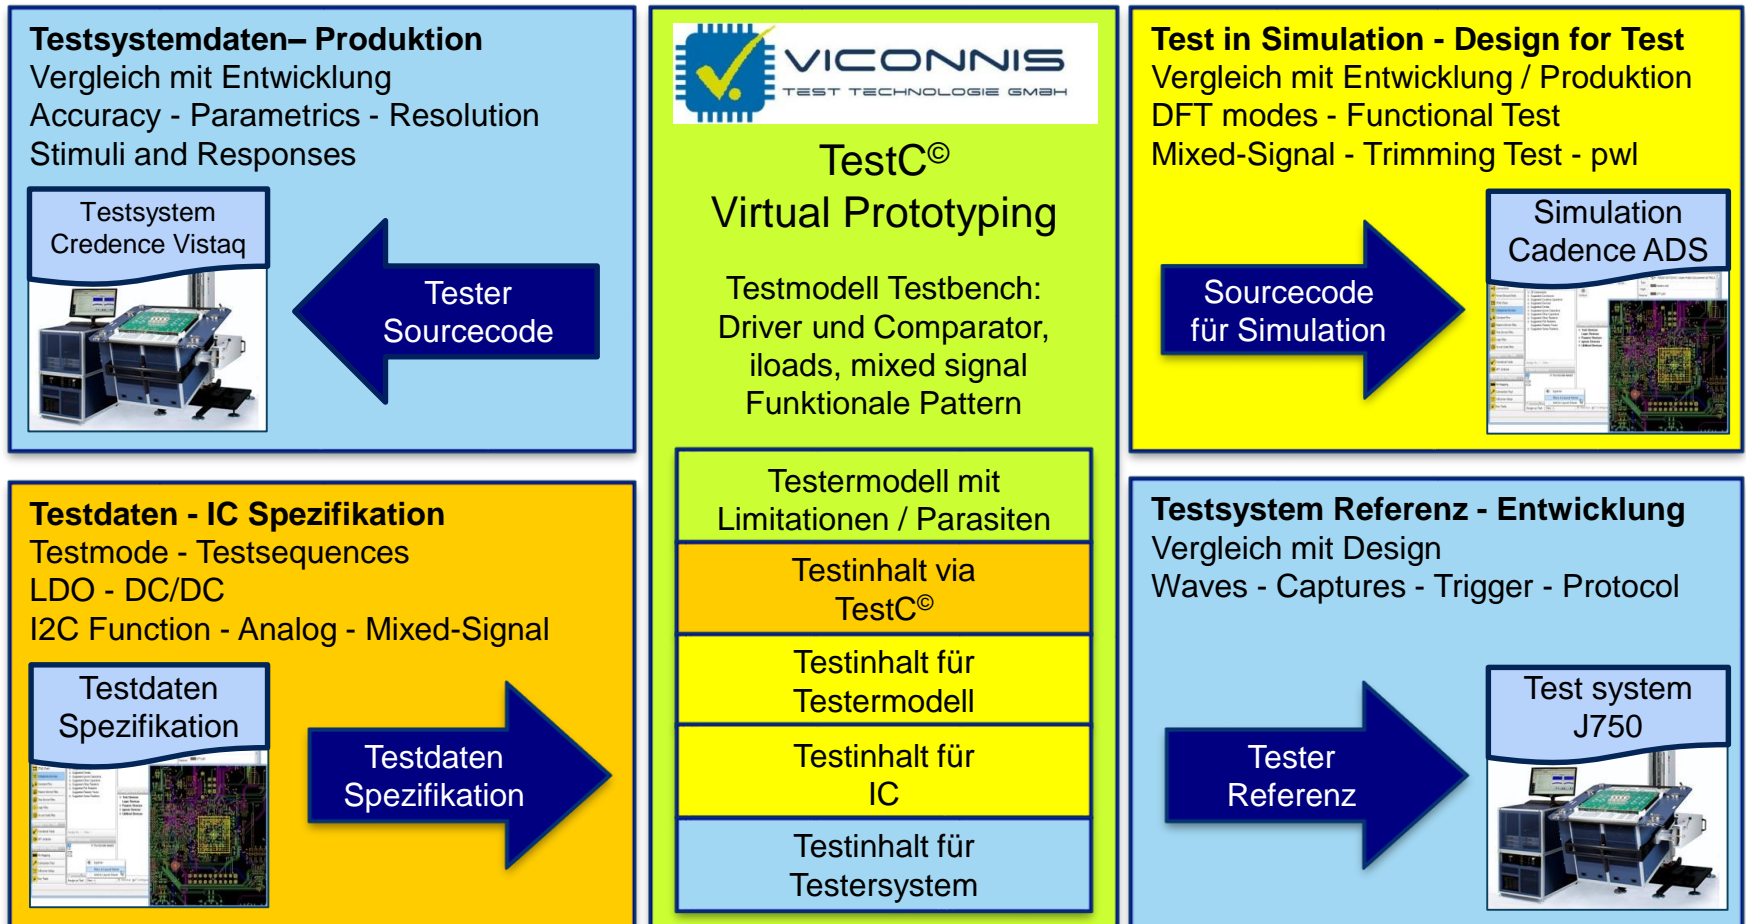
**Testsystemdaten– Produktion**
Vergleich mit Entwicklung
Accuracy - Parametrics - Resolution
Stimuli and Responses

Testsystem
Credence Vistaq

Tester
Sourcecode

VICONNIS
TEST TECHNOLOGIE GMBH

TestC©
Virtual Prototyping

Testmodell Testbench:
Driver und Comparator,
iloads, mixed signal
Funktionale Pattern

Testermodell mit
Limitationen / Parasiten

Testinhalt via
TestC©

Testinhalt für
Testermodell

Testinhalt für
IC

Testinhalt für
Testersystem

**Test in Simulation - Design for Test**
Vergleich mit Entwicklung / Produktion
DFT modes - Functional Test
Mixed-Signal - Trimming Test - pwl

Simulation
Cadence ADS

Sourcecode
für Simulation

**Testdaten - IC Spezifikation**
Testmode - Testsequences
LDO - DC/DC
I2C Function - Analog - Mixed-Signal

Testdaten
Spezifikation

Testdaten
Spezifikation

**Testsystem Referenz - Entwicklung**
Vergleich mit Design
Waves - Captures - Trigger - Protocol

Test system
J750

Tester
Referenz